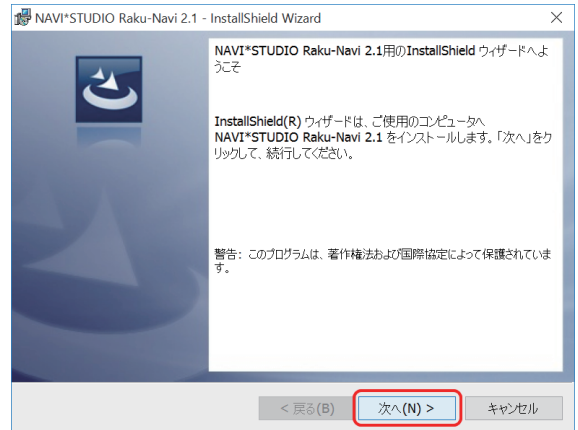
NAVI*STUDIO Raku-Navi 2.1 - InstallShield Wizard

NAVI*STUDIO Raku-Navi 2.1用のInstallShield ウィザードへようこそ

InstallShield(R) ウィザードは、ご使用のコンピュータへ NAVI*STUDIO Raku-Navi 2.1 をインストールします。「次へ」をクリックして、続行してください。

警告: このプログラムは、著作権法および国際協定によって保護されています。

< 戻る(B)

次へ(N) >

キャンセル